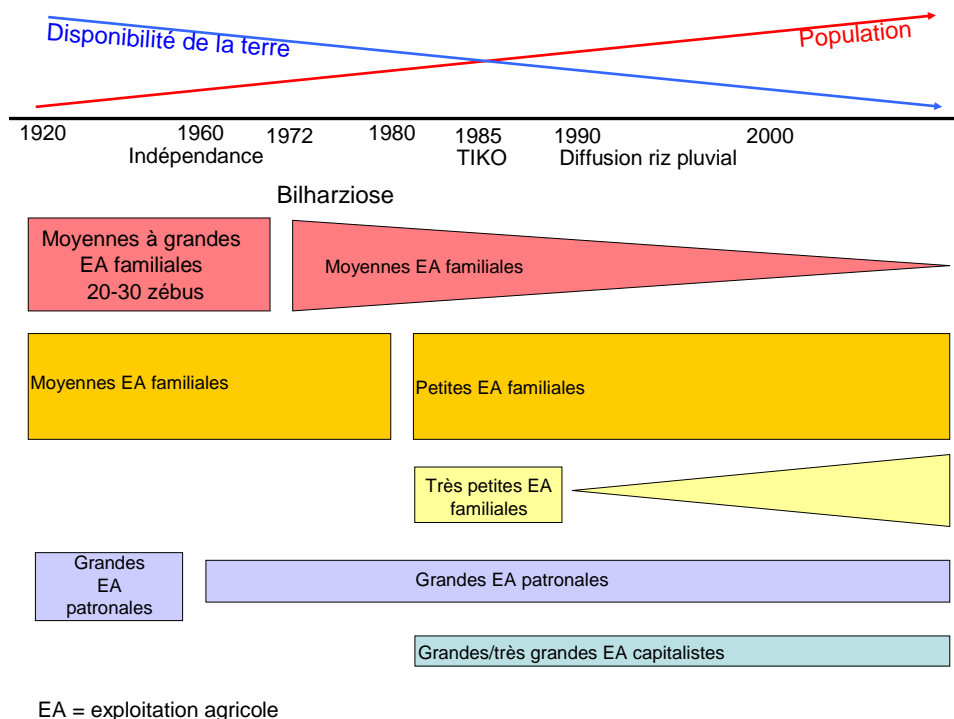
Disponibilité de la terre

Population

1920
1960
Indépendance
1972
1980
1985
TIKO
1990
Diffusion riz pluvial
2000

Bilharziose

Moyennes à grandes EA familiales 20-30 zébus

Moyennes EA familiales

Moyennes EA familiales

Petites EA familiales

Très petites EA familiales

Grandes EA patronales

Grandes EA patronales

Grandes/très grandes EA capitalistes

EA = exploitation agricole